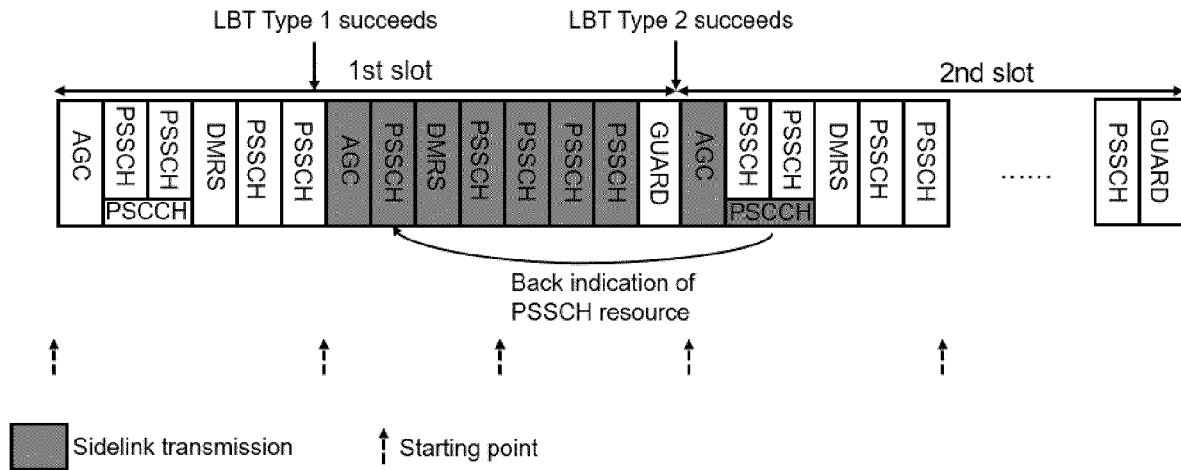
LBT Type 1 succeeds

LBT Type 2 succeeds

1st slot

2nd slot

AGC

PSSCH

PSSCH

PSCCH

DMRS

PSSCH

PSSCH

AGC

PSSCH

DMRS

PSSCH

PSSCH

PSSCH

PSSCH

GUARD

AGC

PSSCH

PSSCH

PSCCH

DMRS

PSSCH

PSSCH

......

PSSCH

GUARD

Back indication of PSSCH resource

Sidelink transmission

Starting point